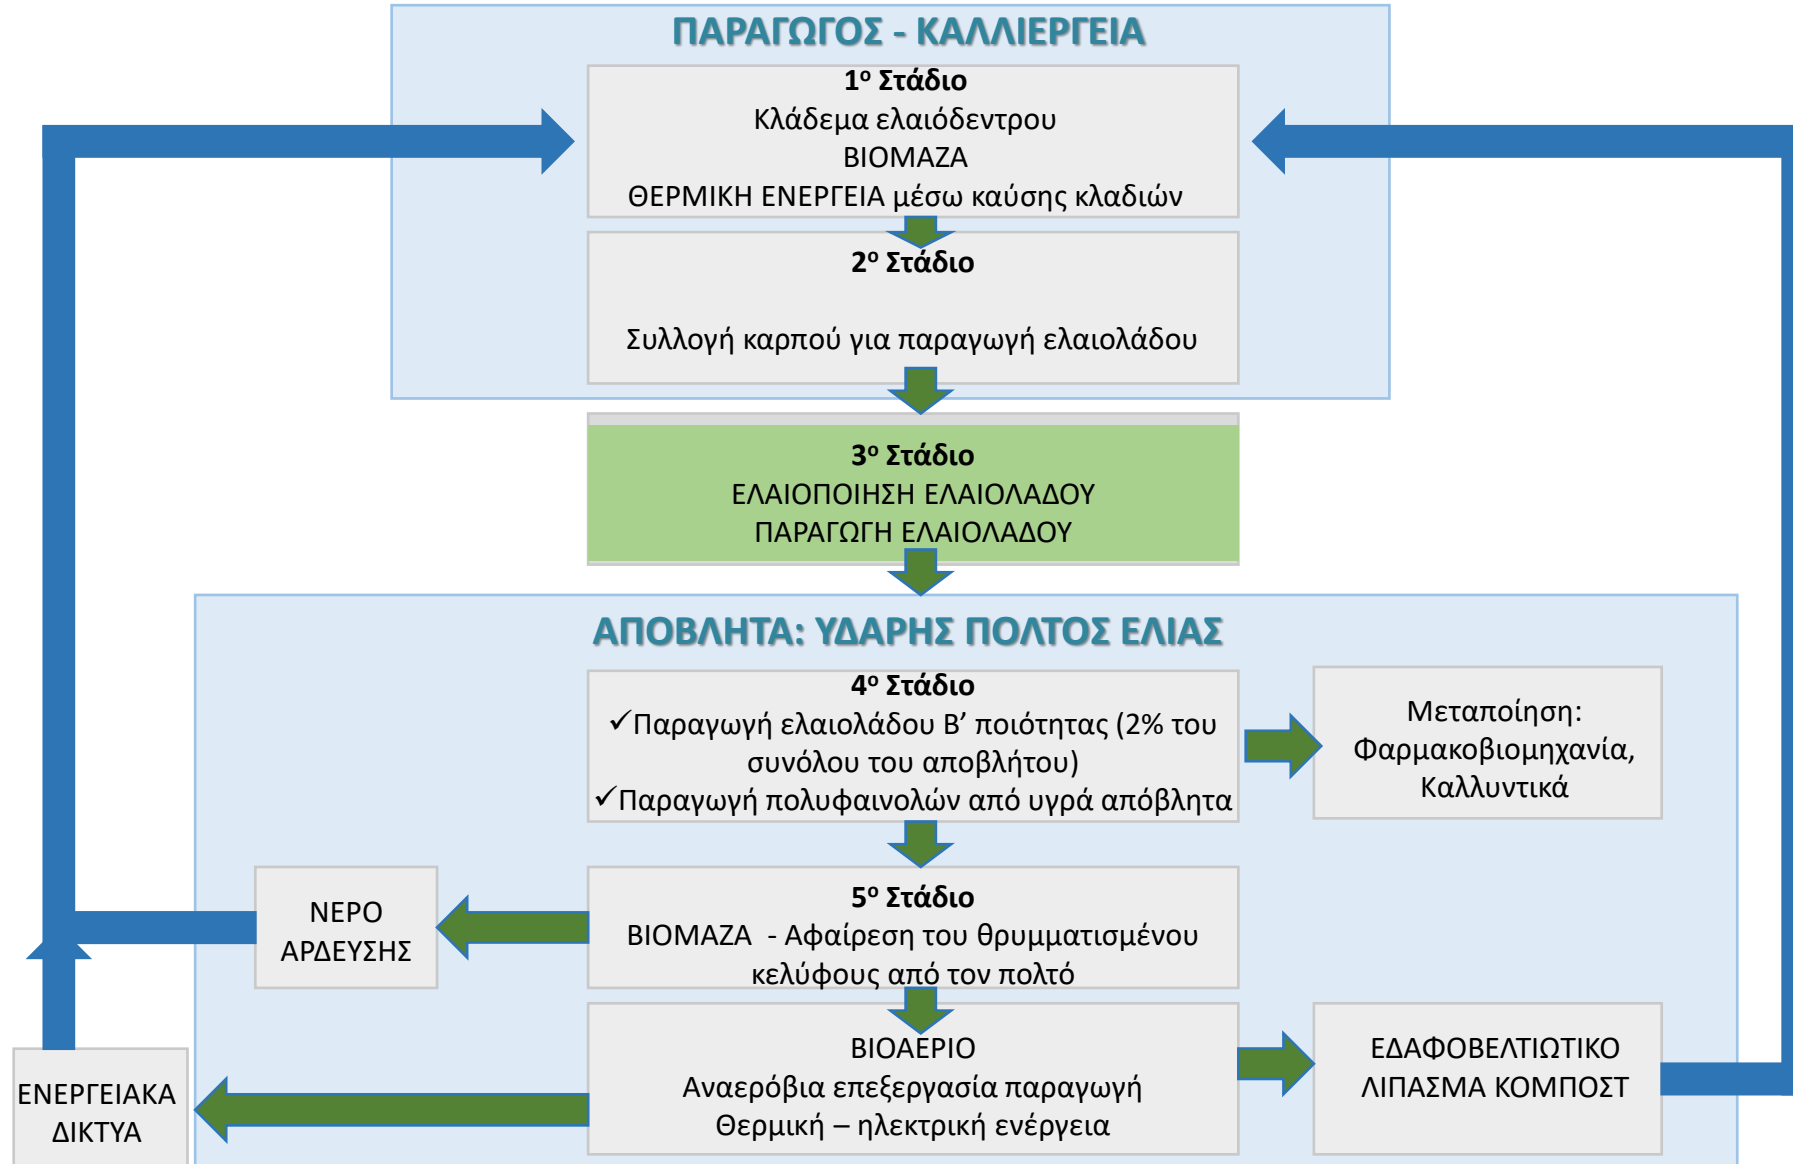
ΠΑΡΑΓΩΓΟΣ - ΚΑΛΛΙΕΡΓΕΙΑ

1ο Στάδιο
Κλάδεμα ελαιόδεντρου
ΒΙΟΜΑΖΑ
ΘΕΡΜΙΚΗ ΕΝΕΡΓΕΙΑ μέσω καύσης κλαδιών

2ο Στάδιο

Συλλογή καρπού για παραγωγή ελαιολάδου

3ο Στάδιο
ΕΛΑΙΟΠΟΙΗΣΗ ΕΛΑΙΟΛΑΔΟΥ
ΠΑΡΑΓΩΓΗ ΕΛΑΙΟΛΑΔΟΥ

ΑΠΟΒΛΗΤΑ: ΥΔΑΡΗΣ ΠΟΛΤΟΣ ΕΛΙΑΣ

4ο Στάδιο
✓Παραγωγή ελαιολάδου Β' ποιότητας (2% του συνόλου του αποβλήτου)
✓Παραγωγή πολυφαινολών από υγρά απόβλητα

Μεταποίηση: Φαρμακοβιομηχανία, Καλλυντικά

ΝΕΡΟ ΑΡΔΕΥΣΗΣ

5ο Στάδιο
ΒΙΟΜΑΖΑ - Αφαίρεση του θρυμματισμένου κελύφους από τον πολτό

ΒΙΟΑΕΡΙΟ
Αναερόβια επεξεργασία παραγωγή
Θερμική – ηλεκτρική ενέργεια

ΕΔΑΦΟΒΕΛΤΙΩΤΙΚΟ ΛΙΠΑΣΜΑ ΚΟΜΠΟΣΤ

ΕΝΕΡΓΕΙΑΚΑ ΔΙΚΤΥΑ